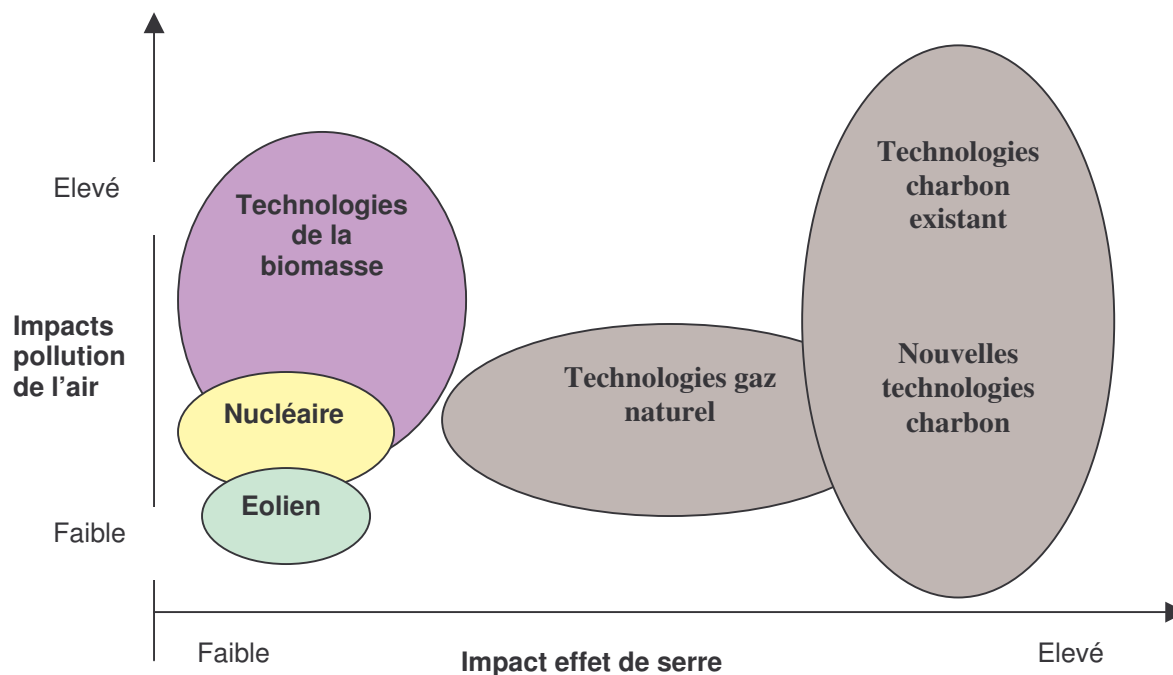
Elevé

Impacts pollution de l'air

Faible

Technologies de la biomasse

Nucléaire

Eolien

Technologies gaz naturel

Technologies charbon existant

Nouvelles technologies charbon

Faible

Impact effet de serre

Elevé